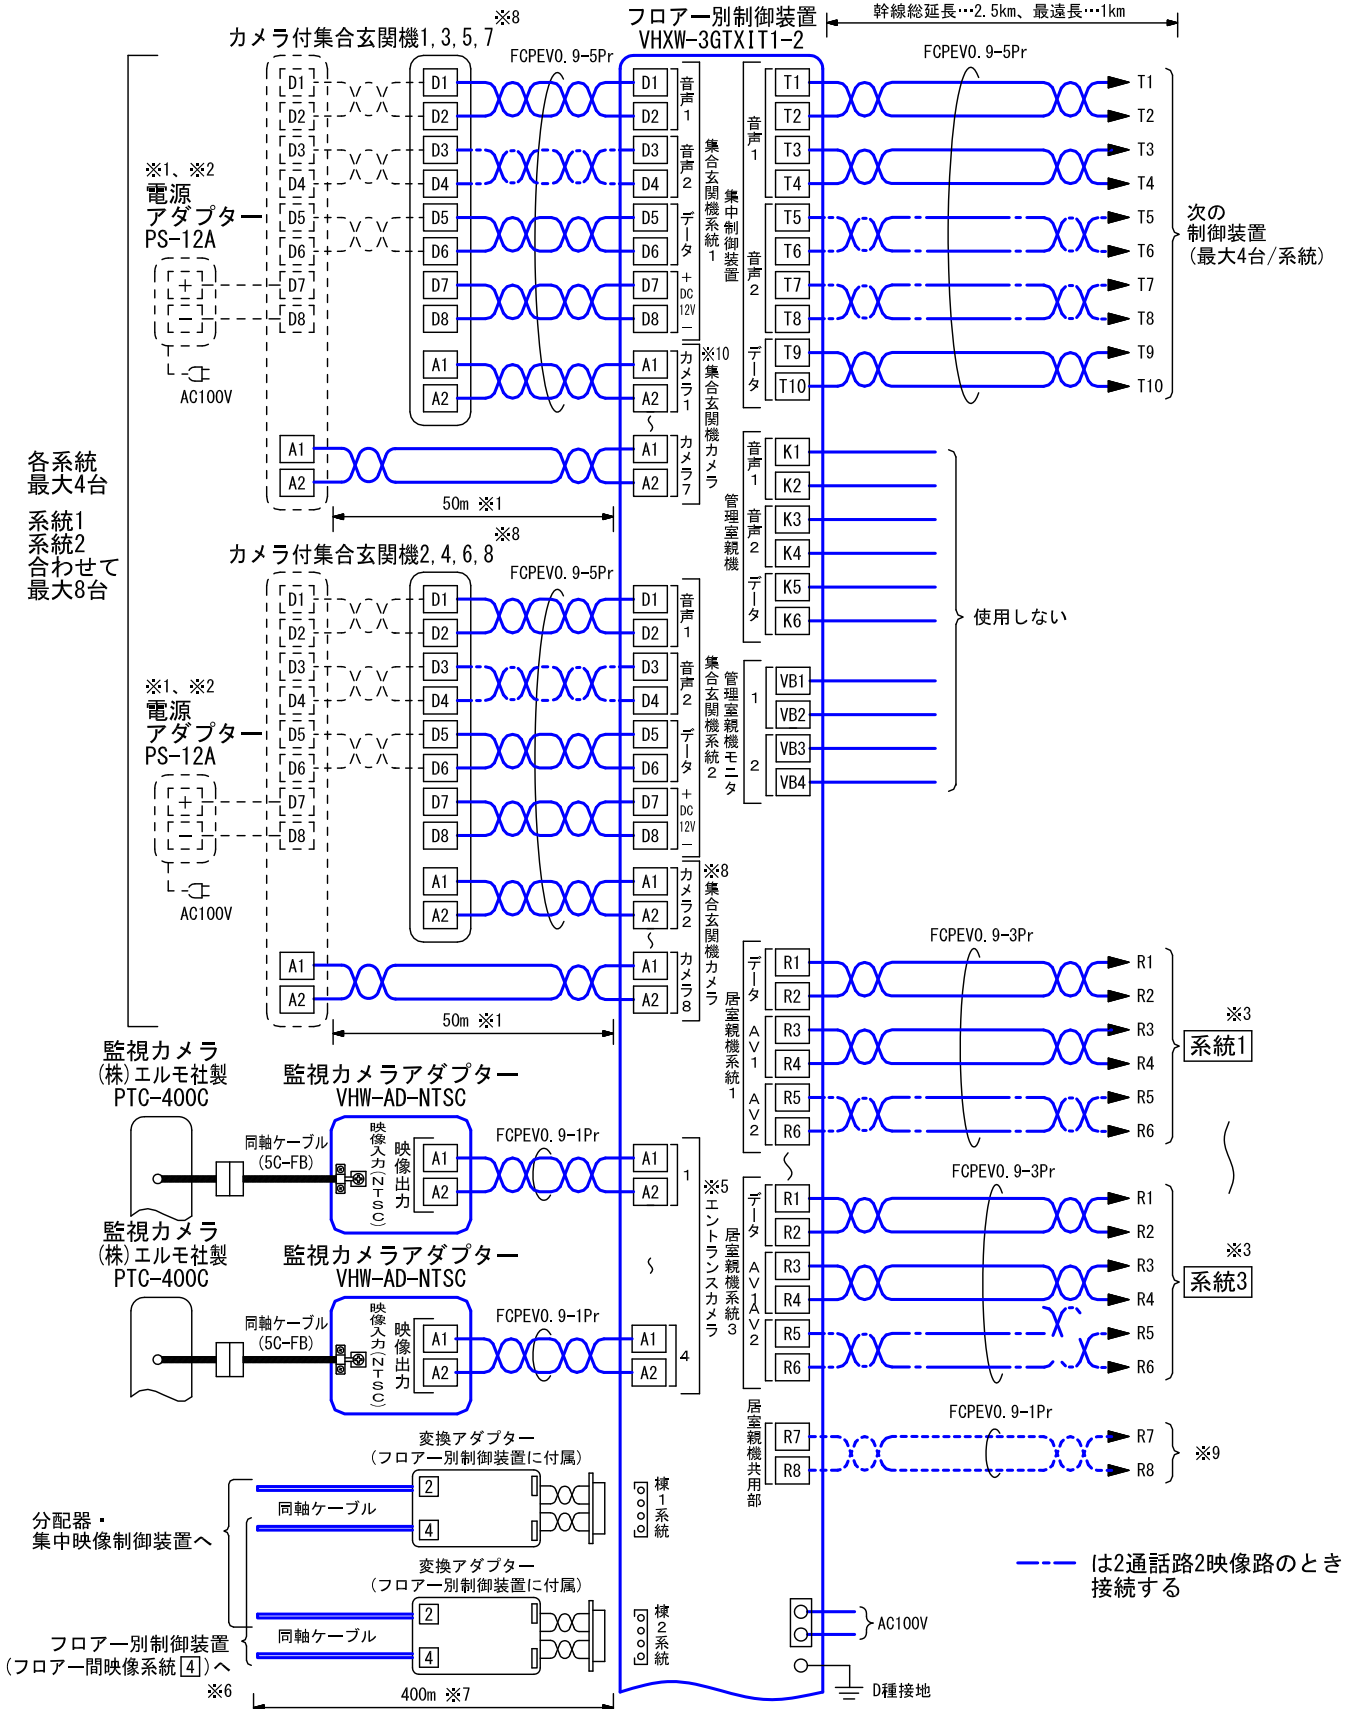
フロアー別制御装置
VHXW-3GTXIT1-2
幹線総延長…2.5km、最遠長…1km

カメラ付集合玄関機1, 3, 5, 7 ※8
FCPEV0.9-5Pr
FCPEV0.9-5Pr

D1 D2 D3 D4 D5 D6 D7 D8 A1 A2
D1 D2 D3 D4 D5 D6 D7 D8 A1 A2
D1 D2 D3 D4 D5 D6 D7 D8
音声1 音声2 データ +DC12V−
集合玄関機系統1
A1 A2 カメラ1
※10 集合玄関機カメラ
A1 A2 カメラ7

集中制御装置
音声1 T1 T2 T3 T4
音声2 T5 T6 T7 T8
データ T9 T10

T1 T2 T3 T4 T5 T6 T7 T8 T9 T10
次の制御装置（最大4台/系統）

※1、※2
電源アダプター
PS-12A
+ −
AC100V

A1 A2
50m ※1

各系統最大4台
系統1
系統2
合わせて最大8台

管理室親機
音声1 K1 K2
音声2 K3 K4
データ K5 K6
使用しない

管理室親機モニタ
1 VB1 VB2
2 VB3 VB4

カメラ付集合玄関機2, 4, 6, 8 ※8
FCPEV0.9-5Pr
D1 D2 D3 D4 D5 D6 D7 D8 A1 A2
D1 D2 D3 D4 D5 D6 D7 D8 A1 A2
音声1 音声2 データ +DC12V−
集合玄関機系統2
※8 集合玄関機カメラ
カメラ2
カメラ8

※1、※2
電源アダプター
PS-12A
+ −
AC100V
A1 A2
50m ※1

居室親機系統1
データ R1 R2
AV1 R3 R4
AV2 R5 R6
FCPEV0.9-3Pr
R1 R2 R3 R4 R5 R6
※3
系統1

監視カメラ
(株)エルモ社製
PTC-400C
監視カメラアダプター
VHW-AD-NTSC
同軸ケーブル (5C-FB)
映像入力(NTSC)
映像出力
A1 A2
FCPEV0.9-1Pr
A1 A2
1
※5 エントランスカメラ

居室親機系統3
データ R1 R2
AV1 R3 R4
AV2 R5 R6
FCPEV0.9-3Pr
R1 R2 R3 R4 R5 R6
※3
系統3

監視カメラ
(株)エルモ社製
PTC-400C
監視カメラアダプター
VHW-AD-NTSC
同軸ケーブル (5C-FB)
映像入力(NTSC)
映像出力
A1 A2
FCPEV0.9-1Pr
A1 A2
4

居室親機共用部
R7 R8
FCPEV0.9-1Pr
R7 R8
※9

変換アダプター
（フロアー別制御装置に付属）
2
同軸ケーブル
4
棟1系統

分配器・
集中映像制御装置へ

変換アダプター
（フロアー別制御装置に付属）
2
同軸ケーブル
4
棟2系統

フロアー別制御装置
（フロアー間映像系統4）へ
※6
400m ※7

は2通話路2映像路のとき
接続する

AC100V
D種接地